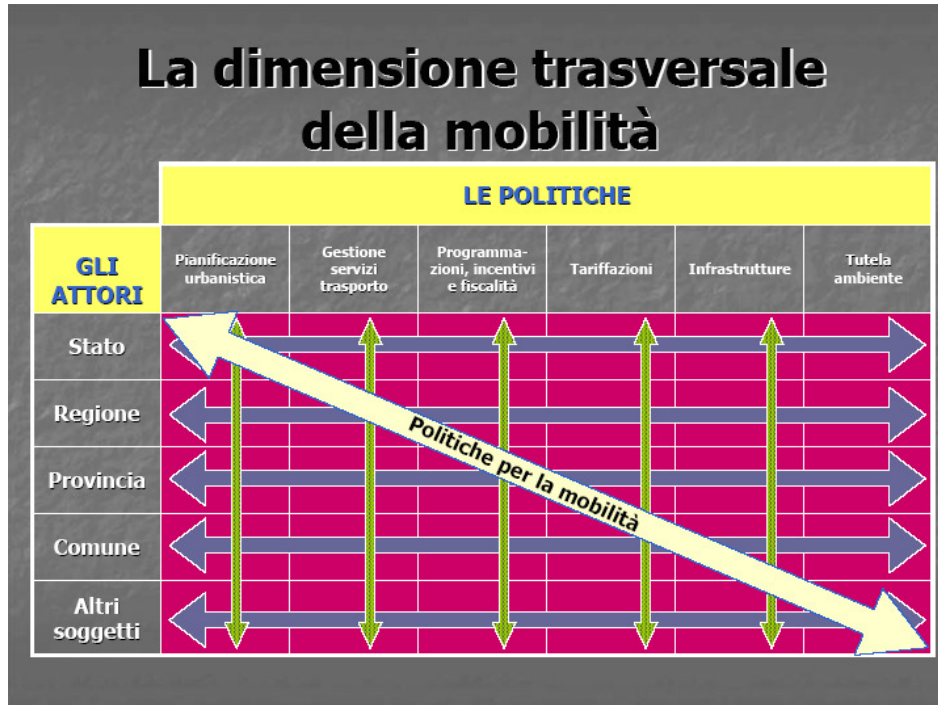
La dimensione trasversale della mobilità

| | LE POLITICHE | | | | | |
|---|---|---|---|---|---|---|
| GLI ATTORI | Pianificazione urbanistica | Gestione servizi trasporto | Programmazioni, incentivi e fiscalità | Tariffazioni | Infrastrutture | Tutela ambiente |
| Stato | | | | | | |
| Regione | | | | | | |
| Provincia | | | | | | |
| Comune | | | | | | |
| Altri soggetti | | | | | | |

Politiche per la mobilità